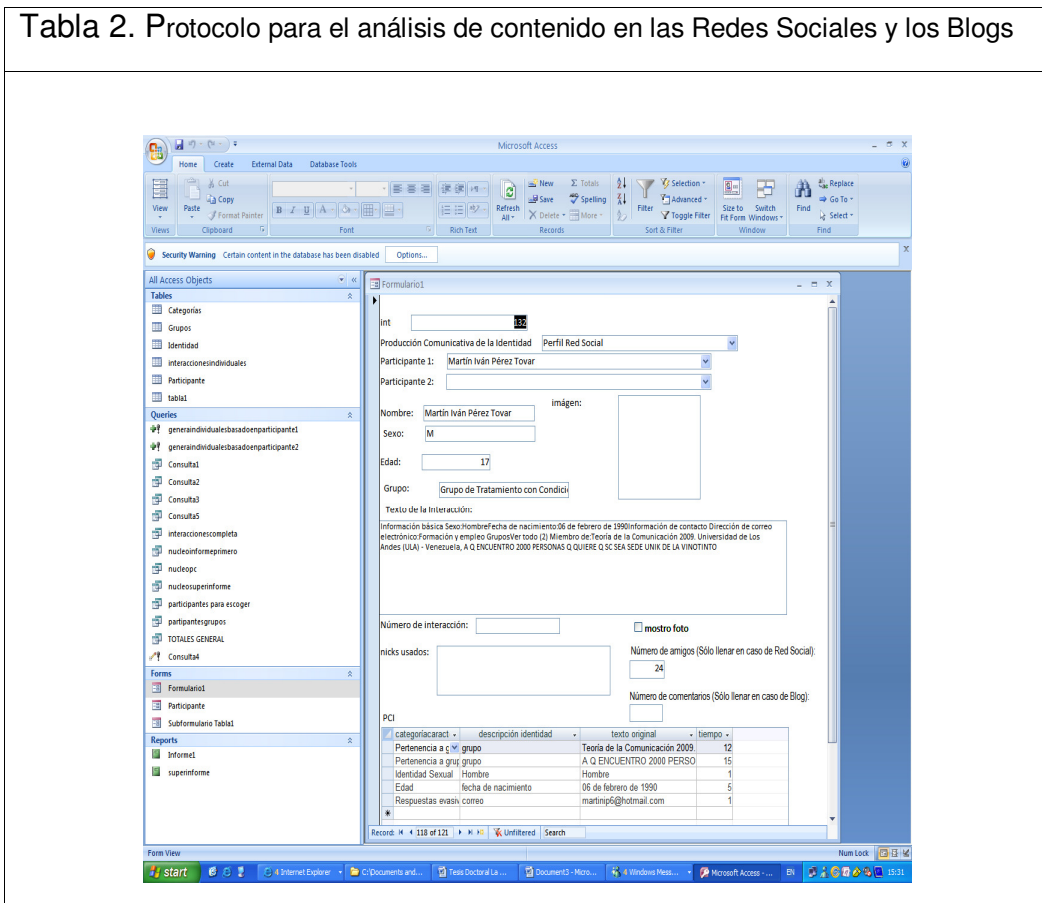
Tabla 2. Protocolo para el análisis de contenido en las Redes Sociales y los Blogs

Microsoft Access

Home Create External Data Database Tools

View Paste Cut Copy Format Painter Refresh All New Save Delete Totals Spelling More Filter Selection Advanced Toggle Filter Size to Fit Form Switch Windows Find Replace Go To Select

Views Clipboard Font Rich Text Records Sort & Filter Window Find

Security Warning Certain content in the database has been disabled Options...

All Access Objects

Tables

Categorias

Grupos

Identidad

interaccionesindividuales

Participante

tabla1

Queries

generaindividualesbasadoenparticipante1

generaindividualesbasadoenparticipante2

Consulta1

Consulta2

Consulta3

Consulta5

interaccionescompleta

nucleoinformeprimero

nucleopc

nucleosuperinforme

participantes para escoger

partipantesgrupos

TOTALES GENERAL

Consulta4

Forms

Formulario1

Participante

Subformulario Tabla1

Reports

Informe1

superinforme

Formulario1

int 132

Producción Comunicativa de la Identidad Perfil Red Social

Participante 1: Martín Iván Pérez Tovar

Participante 2:

Nombre: Martín Iván Pérez Tovar

imágen:

Sexo: M

Edad: 17

Grupo: Grupo de Tratamiento con Condici

Texto de la Interacción:

Información básica Sexo:HombreFecha de nacimiento:06 de febrero de 1990Información de contacto Dirección de correo electrónico:Formación y empleo GruposVer todo (2) Miembro de:Teoría de la Comunicación 2009. Universidad de Los Andes (ULA) - Venezuela, A Q ENCUENTRO 2000 PERSONAS Q QUIERE Q SC SEA SEDE UNIK DE LA VINOTINTO

Número de interacción:

mostro foto

nicks usados:

Número de amigos (Sólo llenar en caso de Red Social):

24

Número de comentarios (Sólo llenar en caso de Blog):

PCI

| categoríacaract | descripción identidad | texto original | tiempo |
|---|---|---|---|
| Pertenencia a g | grupo | Teoría de la Comunicación 2009. | 12 |
| Pertenencia a grup | grupo | A Q ENCUENTRO 2000 PERSO | 15 |
| Identidad Sexual | Hombre | Hombre | 1 |
| Edad | fecha de nacimiento | 06 de febrero de 1990 | 5 |
| Respuestas evasiv | correo | martinip6@hotmail.com | 1 |

Record: 118 of 121 Unfiltered Search

Form View Num Lock

start 4 Internet Explorer C:\Documents and... Tesis Doctoral La ... Document3 - Micro... 4 Windows Mess... Microsoft Access - ... EN 15:31